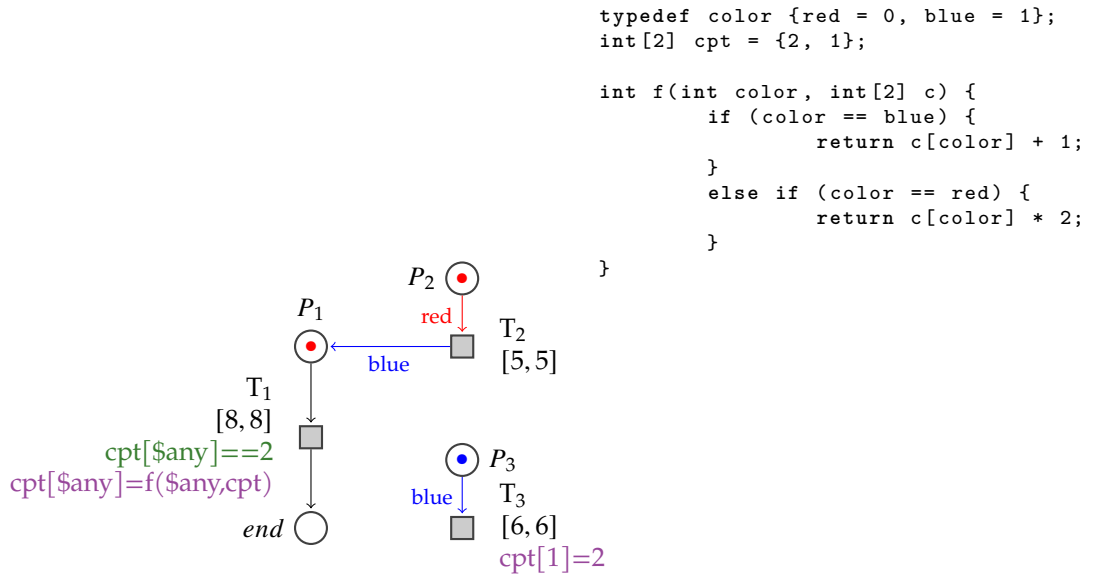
typedef color {red = 0, blue = 1};
int[2] cpt = {2, 1};

int f(int color, int[2] c) {
if (color == blue) {
return c[color] + 1;
}
else if (color == red) {
return c[color] * 2;
}
}

$P_2$

red

$P_1$

$T_2$
$[5, 5]$

blue

$T_1$
$[8, 8]$
cpt[\$any]==2
cpt[\$any]=f(\$any,cpt)

$P_3$

blue

$T_3$
$[6, 6]$
cpt[1]=2

*end*